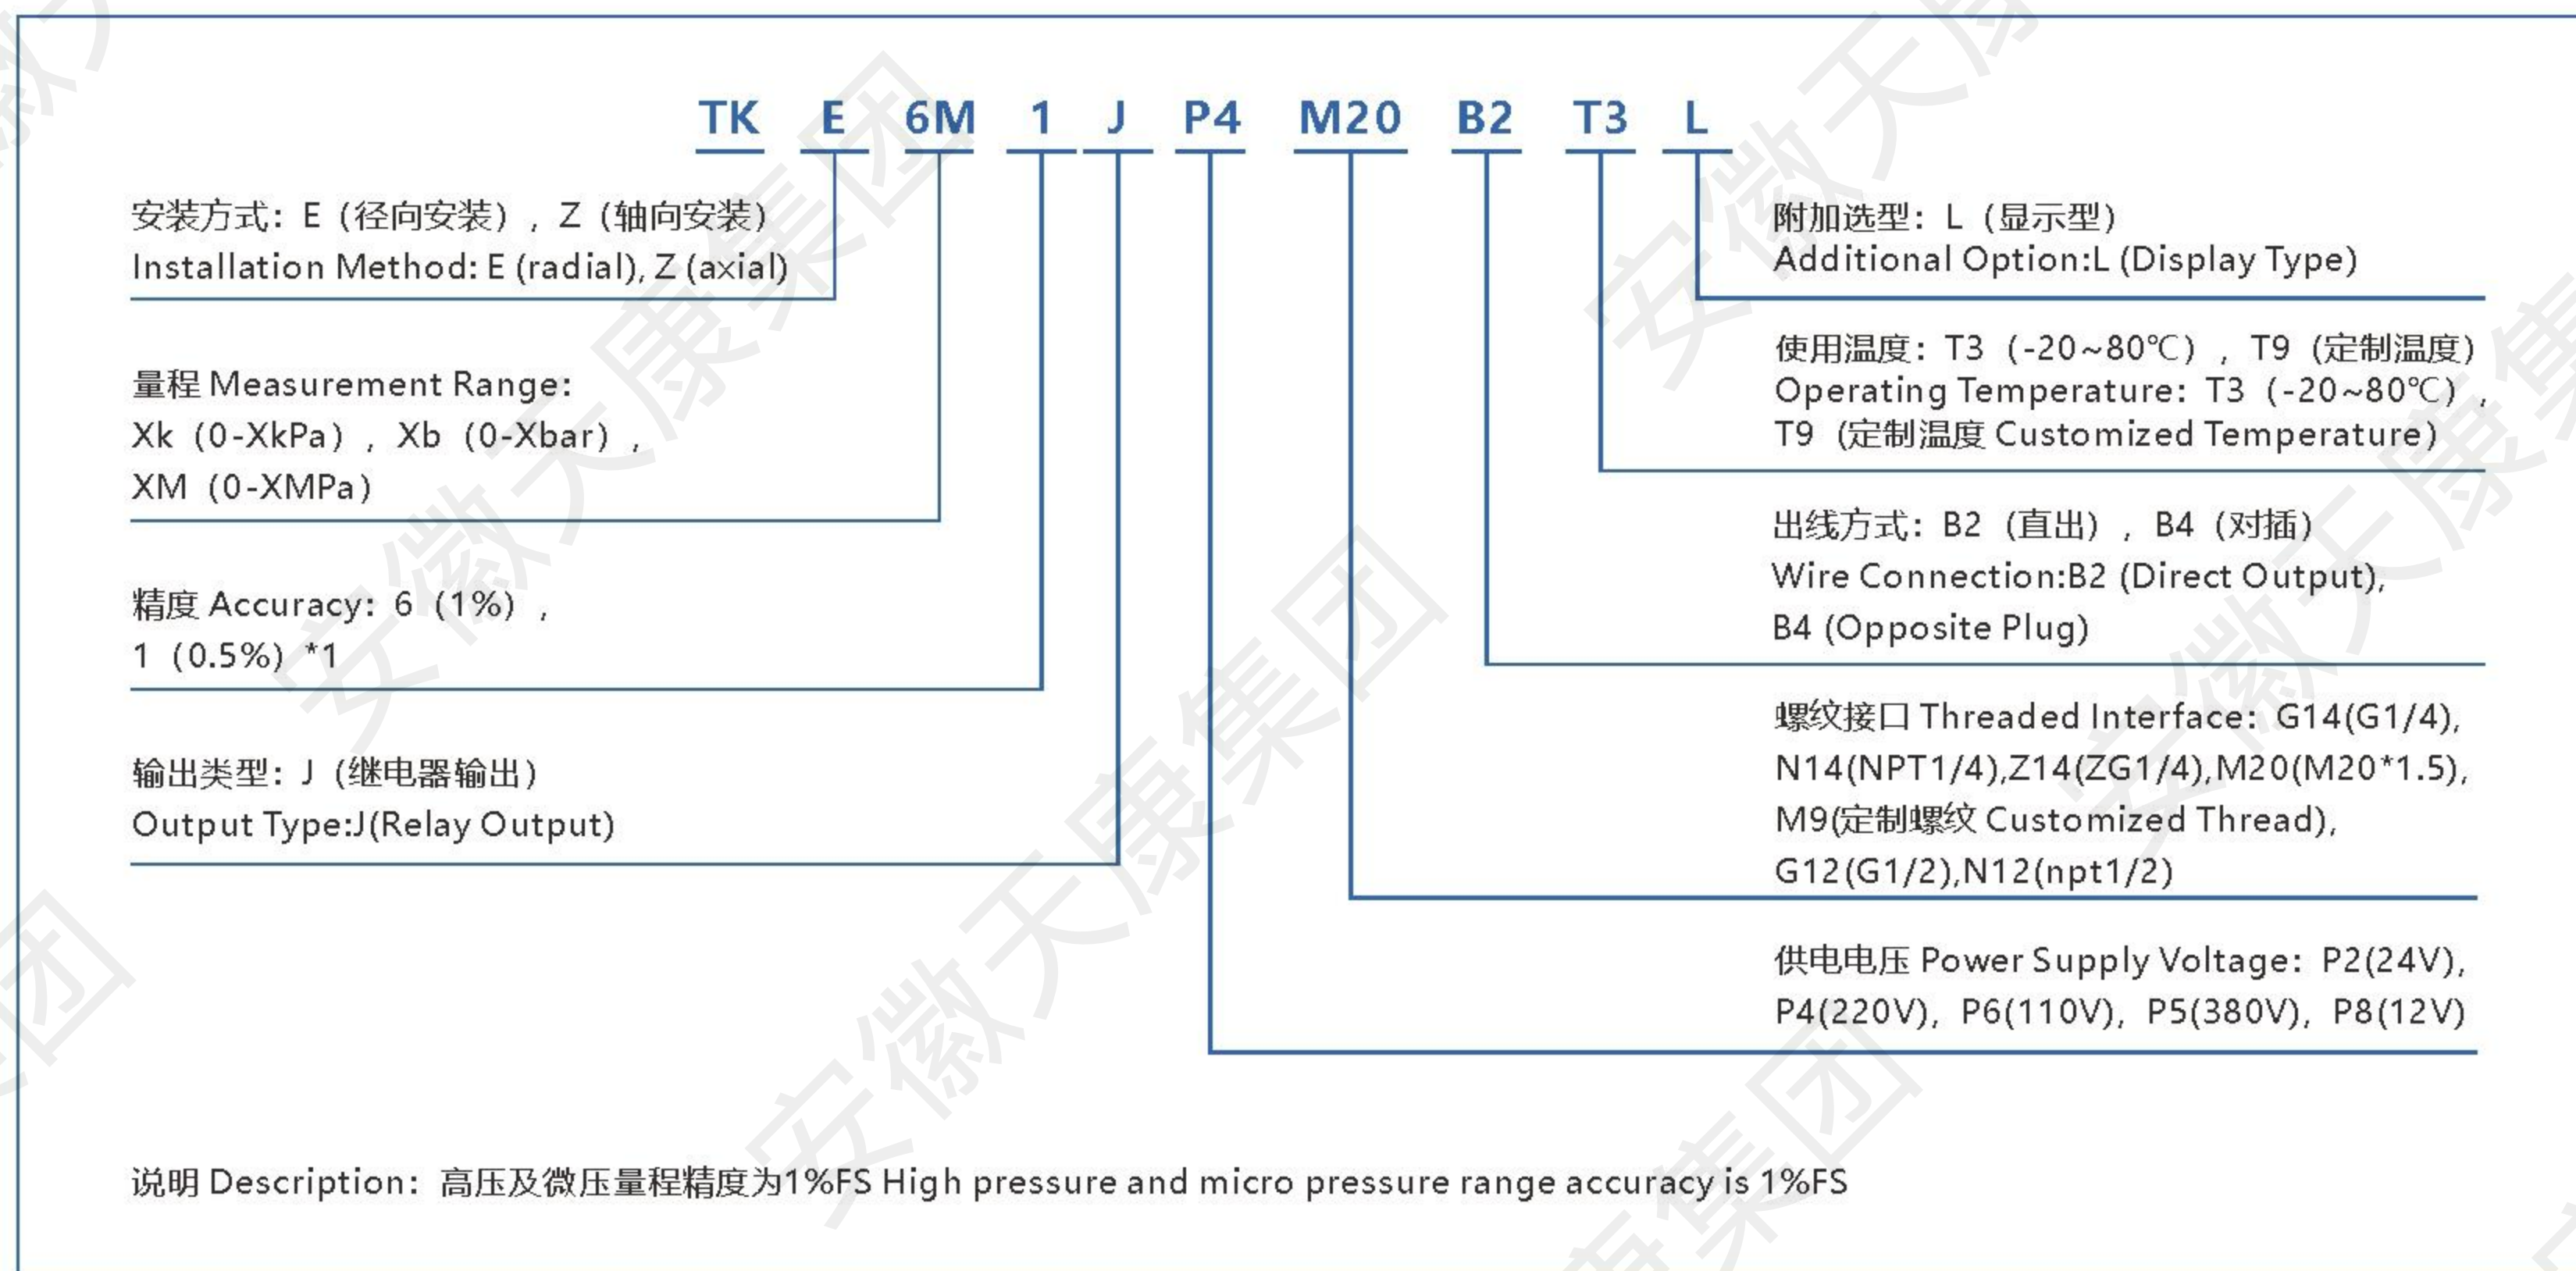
TK E 6M 1 J P4 M20 B2 T3 L

安装方式：E（径向安装），Z（轴向安装）
Installation Method: E (radial), Z (axial)

量程 Measurement Range:
Xk（0-XkPa），Xb（0-Xbar），
XM（0-XMPa）

精度 Accuracy：6（1%），
1（0.5%）*1

输出类型：J（继电器输出）
Output Type:J(Relay Output)

附加选型：L（显示型）
Additional Option:L (Display Type)

使用温度：T3（-20~80℃），T9（定制温度）
Operating Temperature：T3（-20~80℃），
T9（定制温度 Customized Temperature）

出线方式：B2（直出），B4（对插）
Wire Connection:B2 (Direct Output),
B4 (Opposite Plug)

螺纹接口 Threaded Interface：G14(G1/4),
N14(NPT1/4),Z14(ZG1/4),M20(M20*1.5),
M9(定制螺纹 Customized Thread),
G12(G1/2),N12(npt1/2)

供电电压 Power Supply Voltage：P2(24V),
P4(220V), P6(110V), P5(380V), P8(12V)

说明 Description：高压及微压量程精度为1%FS High pressure and micro pressure range accuracy is 1%FS

安徽天康集团